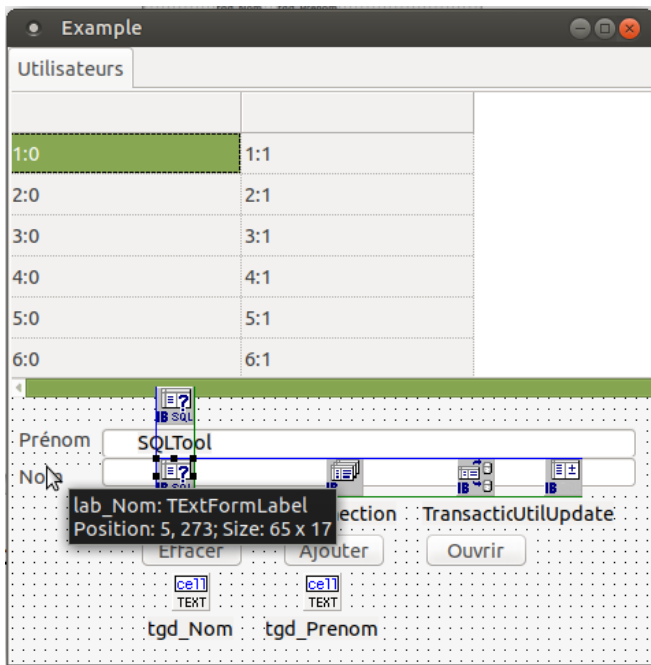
Example

Utilisateurs

| | |
|---|---|
| 1:0 | 1:1 |
| 2:0 | 2:1 |
| 3:0 | 3:1 |
| 4:0 | 4:1 |
| 5:0 | 5:1 |
| 6:0 | 6:1 |

IB SQL

Prénom SQLTool

No

lab_Nom: TExtFormLabel
Position: 5, 273; Size: 65 x 17

IB IB IB

ection TransacticUtilUpdate

Effacer Ajouter Ouvrir

cell TEXT cell TEXT

tgd_Nom tgd_Prenom